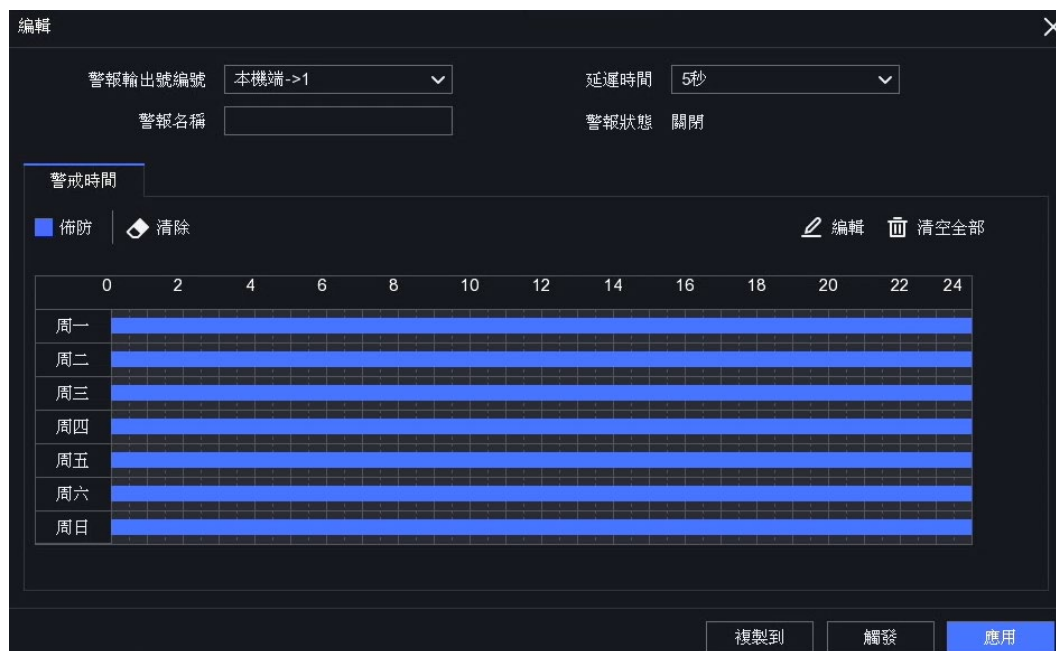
編輯

警報輸出號編號 本機端->1
延遲時間 5秒
警報名稱
警報狀態 關閉

警戒時間

佈防 清除
編輯 清空全部

| | 0 | 2 | 4 | 6 | 8 | 10 | 12 | 14 | 16 | 18 | 20 | 22 | 24 |
|---|---|---|---|---|---|---|---|---|---|---|---|---|---|
| 周一 | | | | | | | | | | | | | |
| 周二 | | | | | | | | | | | | | |
| 周三 | | | | | | | | | | | | | |
| 周四 | | | | | | | | | | | | | |
| 周五 | | | | | | | | | | | | | |
| 周六 | | | | | | | | | | | | | |
| 周日 | | | | | | | | | | | | | |

複製到 觸發 應用